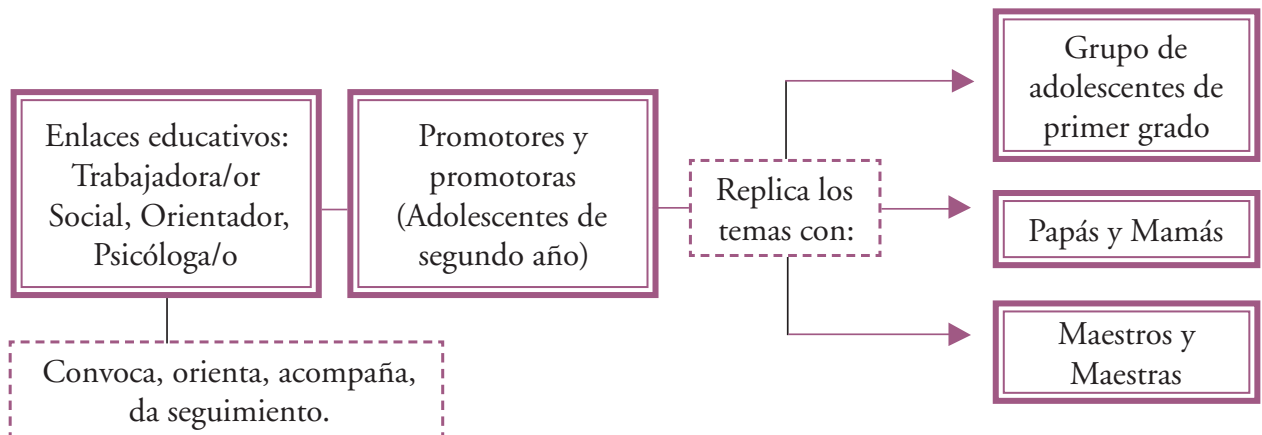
Enlaces educativos: Trabajadora/or Social, Orientador, Psicóloga/o

Convoca, orienta, acompaña, da seguimiento.

Promotores y promotoras (Adolescentes de segundo año)

Replica los temas con:

Grupo de adolescentes de primer grado

Papás y Mamás

Maestros y Maestras